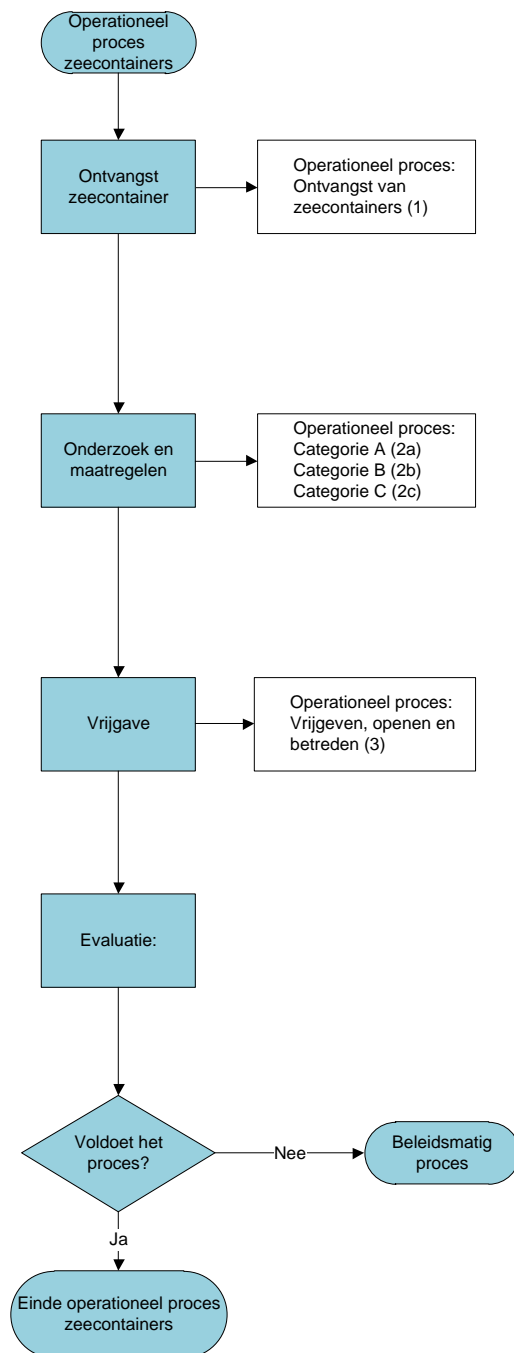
Operationeel proces zeecontainers

Ontvangst zeecontainer

Operationeel proces: Ontvangst van zeecontainers (1)

Onderzoek en maatregelen

Operationeel proces:
Categorie A (2a)
Categorie B (2b)
Categorie C (2c)

Vrijgave

Operationeel proces: Vrijgeven, openen en betreden (3)

Evaluatie:

Voldoet het proces?

Nee

Beleidsmatig proces

Ja

Einde operationeel proces zeecontainers